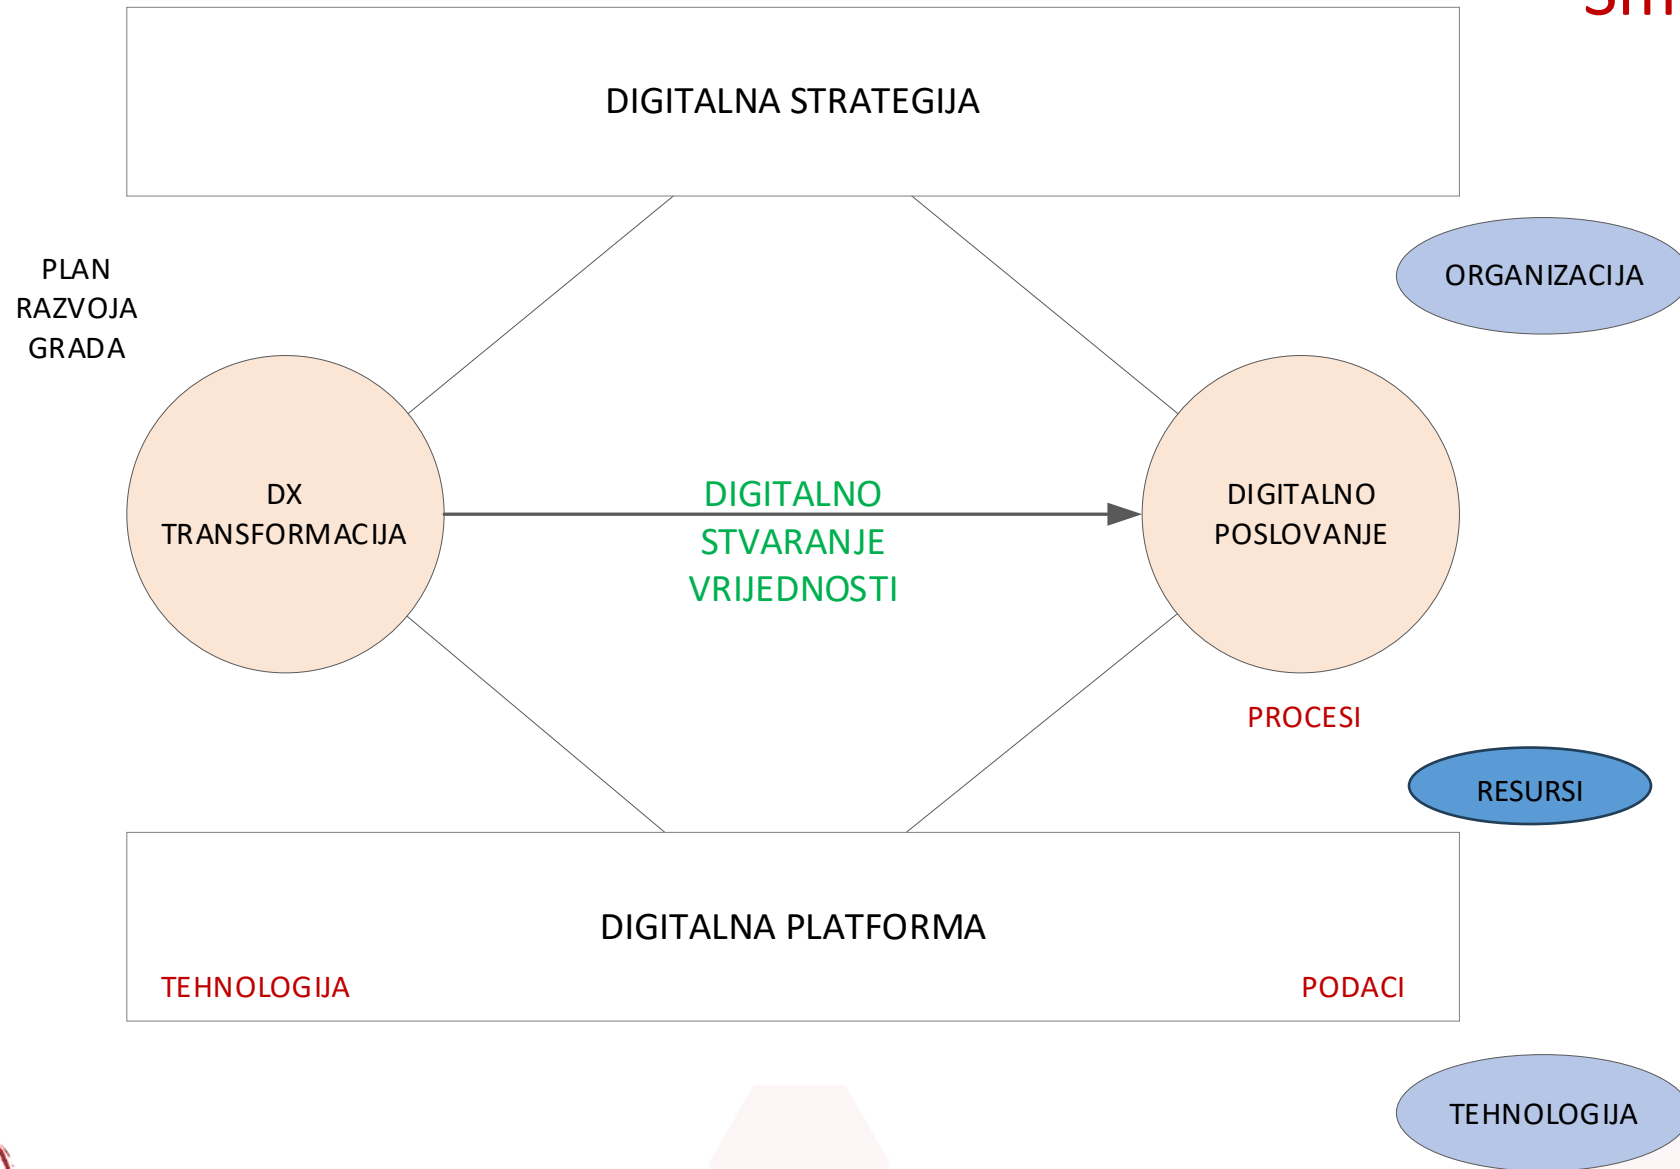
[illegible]

DIGITALNA STRATEGIJA

PLAN RAZVOJA GRADA

ORGANIZACIJA

DX TRANSFORMACIJA

DIGITALNO STVARANJE VRIJEDNOSTI

DIGITALNO POSLOVANJE

PROCESI

RESURSI

DIGITALNA PLATFORMA

TEHNOLOGIJA

PODACI

TEHNOLOGIJA